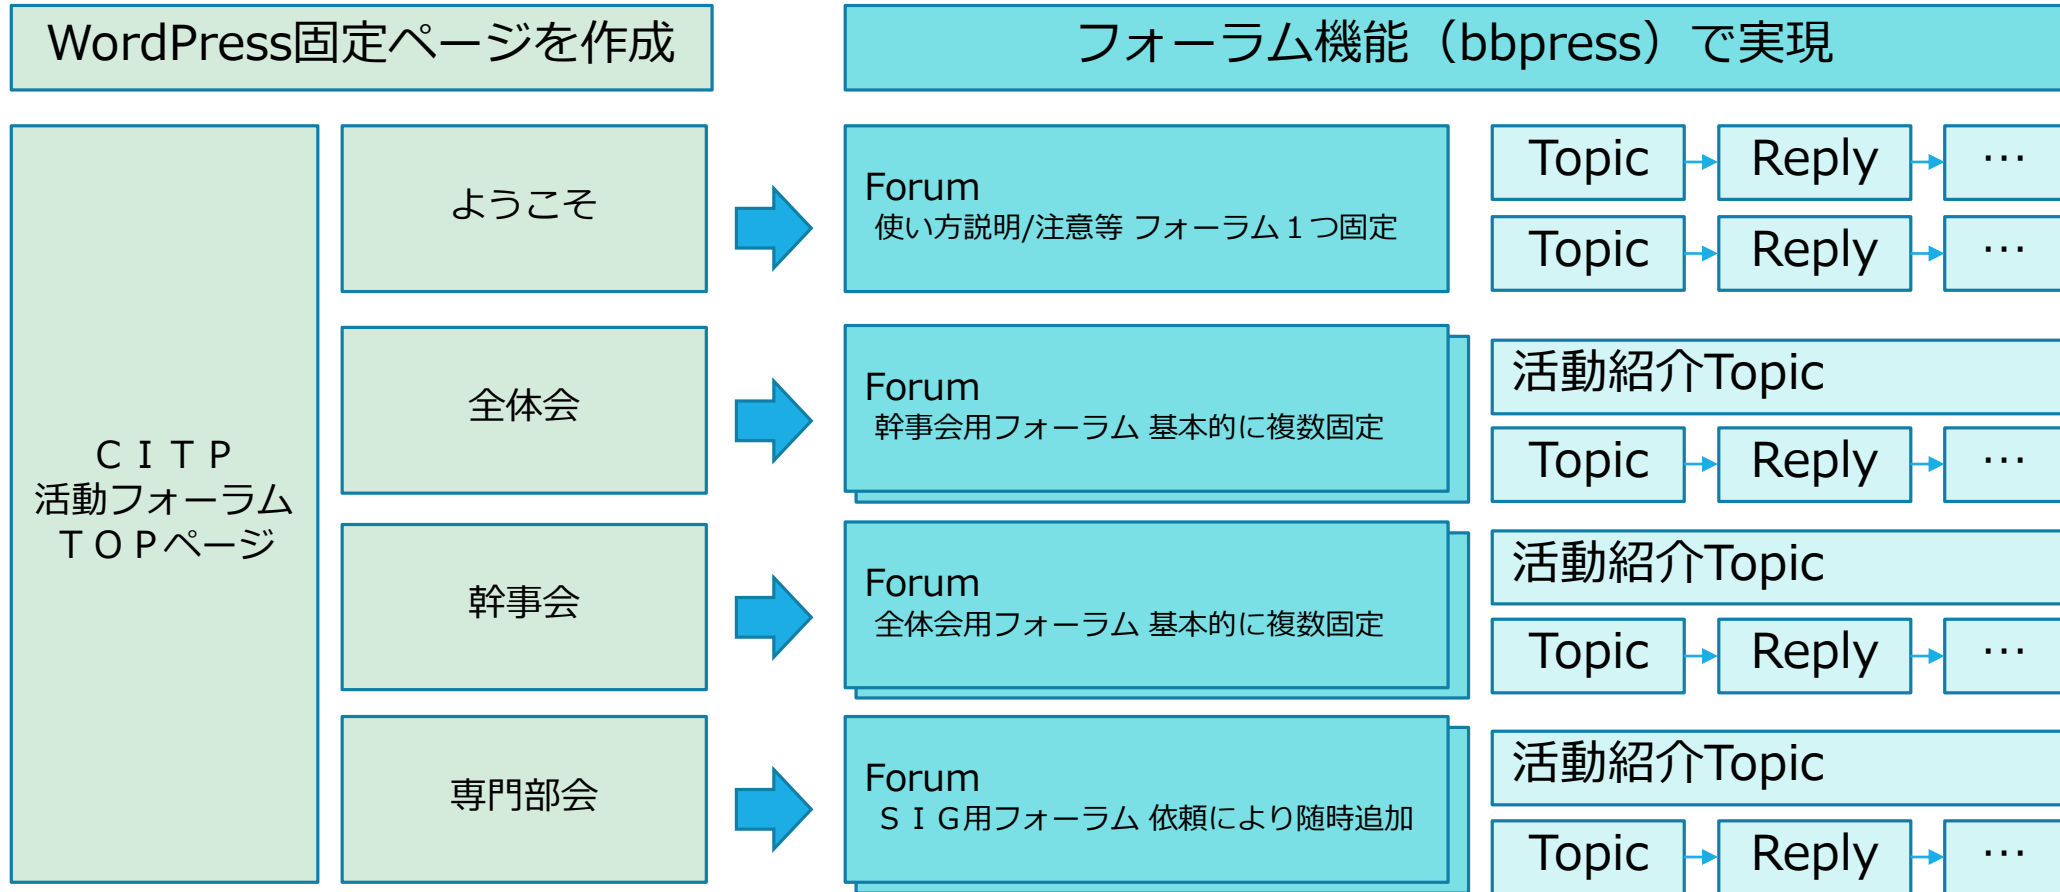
WordPress固定ページを作成

フォーラム機能（bbpress）で実現

ＣＩＴＰ
活動フォーラム
ＴＯＰページ

ようこそ

Forum
使い方説明/注意等 フォーラム１つ固定

Topic
Reply
…
Topic
Reply
…

全体会

Forum
幹事会用フォーラム 基本的に複数固定

活動紹介Topic
Topic
Reply
…

幹事会

Forum
全体会用フォーラム 基本的に複数固定

活動紹介Topic
Topic
Reply
…

専門部会

Forum
ＳＩＧ用フォーラム 依頼により随時追加

活動紹介Topic
Topic
Reply
…